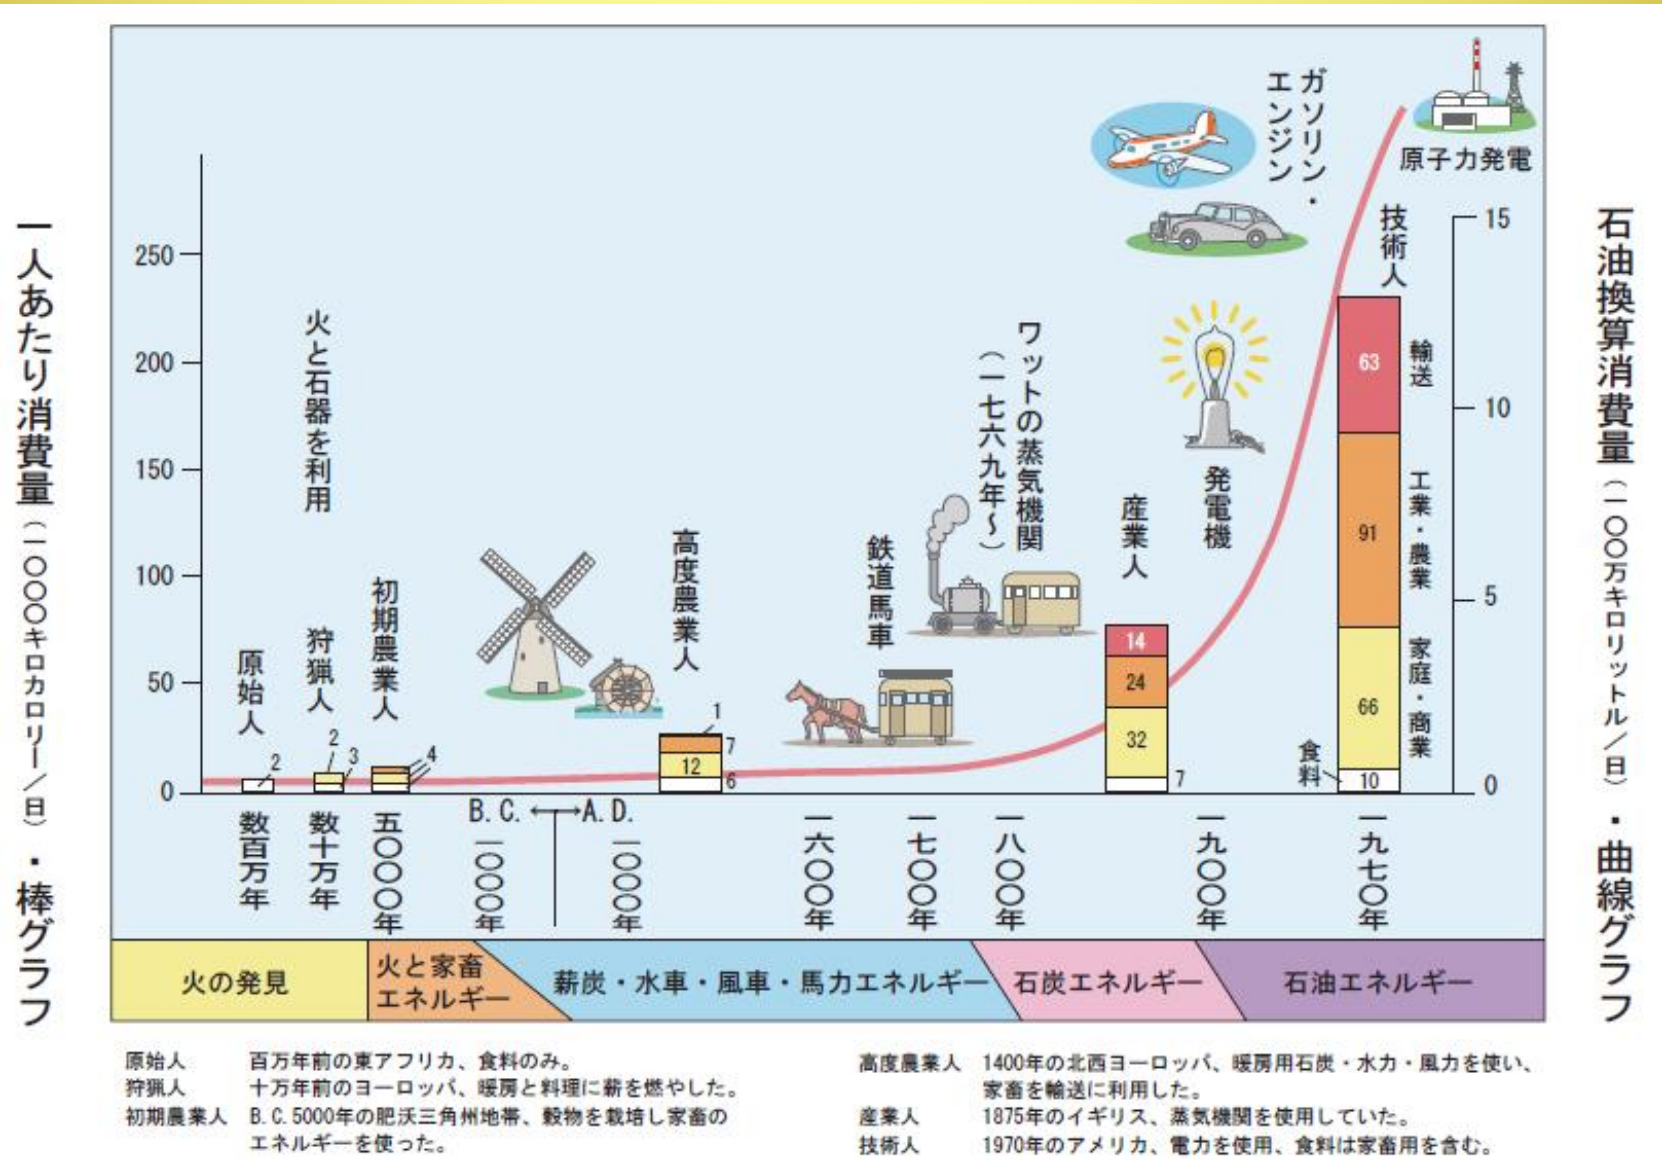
一人あたり消費量（一〇〇〇キロカロリー／日）・棒グラフ

石油換算消費量（一〇〇万キロリットル／日）・曲線グラフ

250
200
150
100
50
0

15
10
5
0

原始人
2
狩猟人
2
3
初期農業人
4
火と石器を利用
高度農業人
1
7
12
6
鉄道馬車
ワットの蒸気機関（一七六九年～）
産業人
14
24
32
7
発電機
ガソリン・エンジン
技術人
63
輸送
91
工業・農業
66
家庭・商業
食料
10
原子力発電

数百万年
数十万年
五〇〇〇年
B. C. ←→ A. D.
一〇〇〇年
一〇〇〇年
一六〇〇年
一七〇〇年
一八〇〇年
一九〇〇年
一九七〇年

火の発見
火と家畜エネルギー
薪炭・水車・風車・馬力エネルギー
石炭エネルギー
石油エネルギー

原始人　百万年前の東アフリカ、食料のみ。
狩猟人　十万年前のヨーロッパ、暖房と料理に薪を燃やした。
初期農業人　B. C. 5000年の肥沃三角州地帯、穀物を栽培し家畜のエネルギーを使った。
高度農業人　1400年の北西ヨーロッパ、暖房用石炭・水力・風力を使い、家畜を輸送に利用した。
産業人　1875年のイギリス、蒸気機関を使用していた。
技術人　1970年のアメリカ、電力を使用、食料は家畜用を含む。